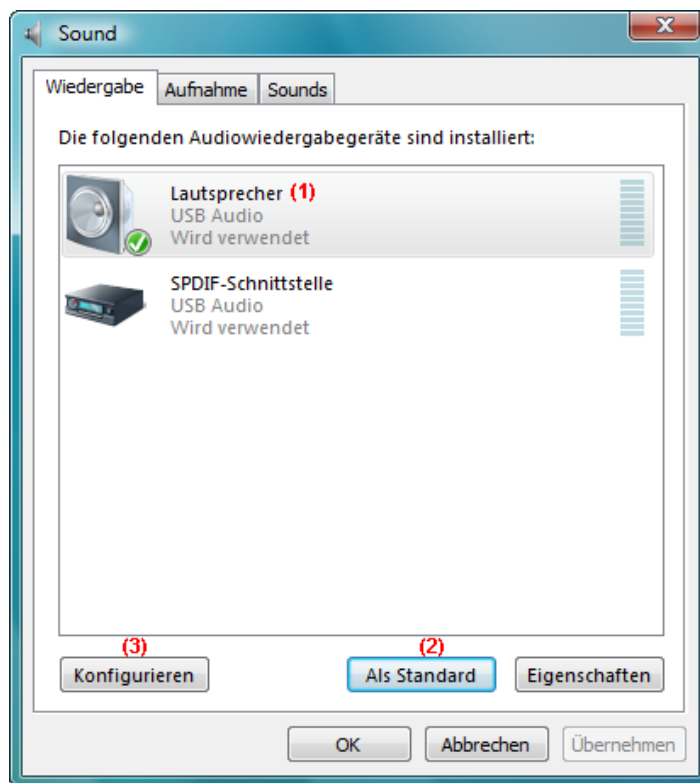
Sound

Wiedergabe | Aufnahme | Sounds

Die folgenden Audiowiedergabegeräte sind installiert:

Lautsprecher (1)
USB Audio
Wird verwendet

SPDIF-Schnittstelle
USB Audio
Wird verwendet

(3)
Konfigurieren

(2)
Als Standard

Eigenschaften

OK

Abbrechen

Übernehmen